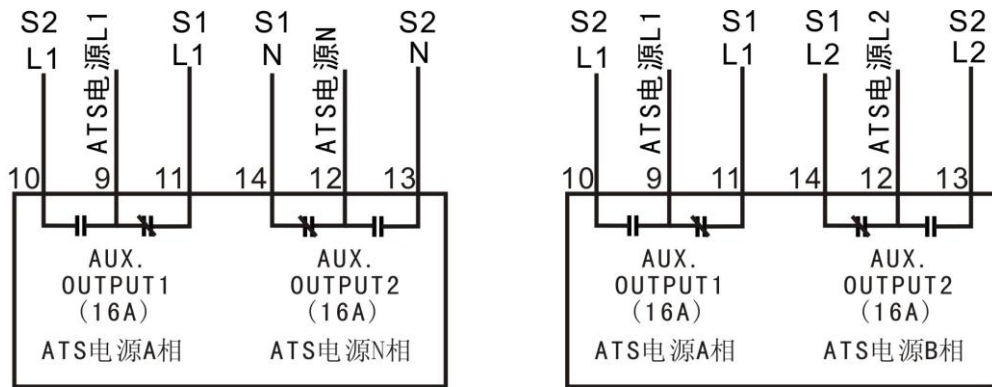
S2
L1
ATS电源L1
S1
L1
S1
N
ATS电源N
S2
N

10 9 11 14 12 13

AUX.
OUTPUT1
(16A)
ATS电源A相

AUX.
OUTPUT2
(16A)
ATS电源N相

S2
L1
ATS电源L1
S1
L1
S1
L2
ATS电源L2
S2
L2

10 9 11 14 12 13

AUX.
OUTPUT1
(16A)
ATS电源A相

AUX.
OUTPUT2
(16A)
ATS电源B相